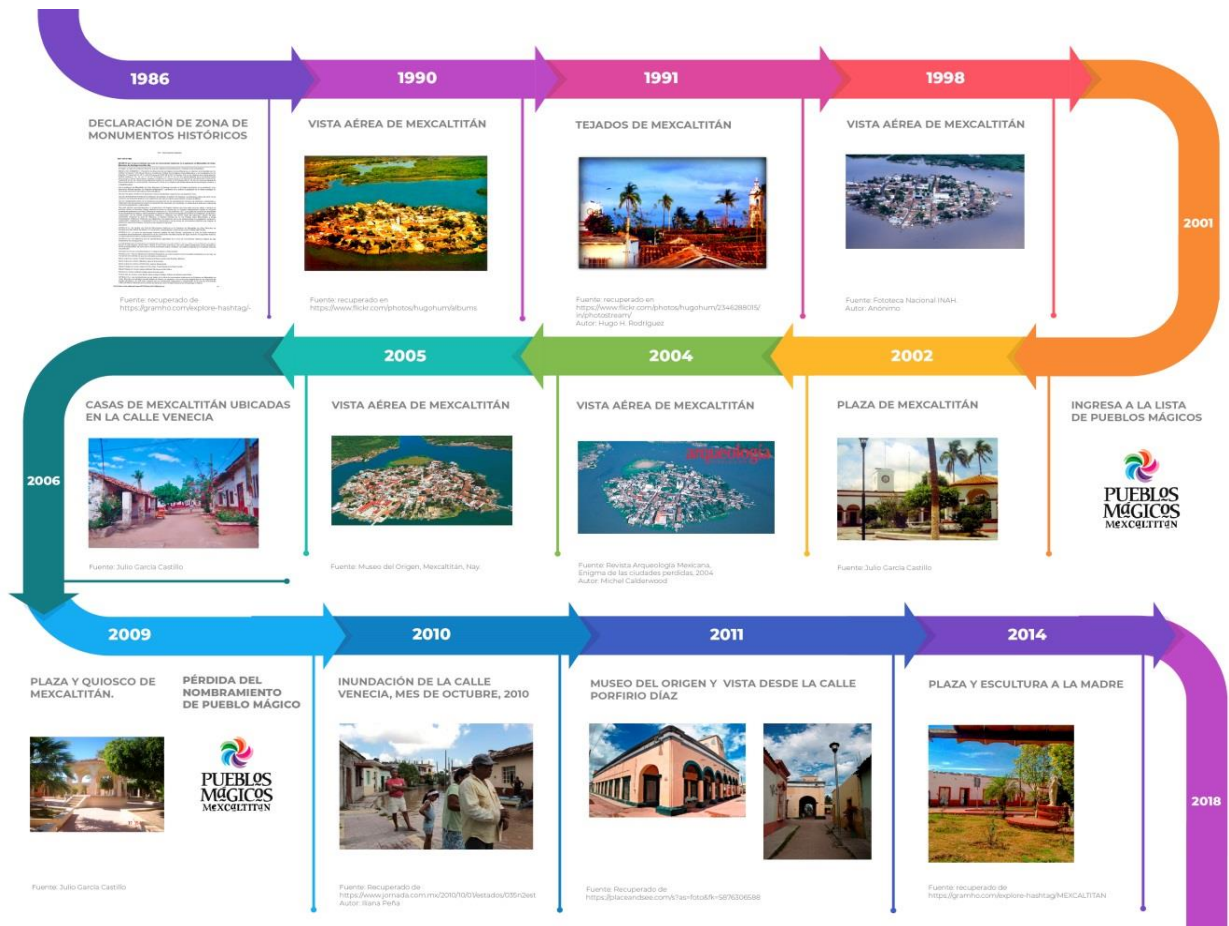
1986

DECLARACIÓN DE ZONA DE MONUMENTOS HISTÓRICOS

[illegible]

Fuente: recuperado de https://gramho.com/explore-hashtag/-

1990

VISTA AÉREA DE MEXCALTITÁN

Fuente: recuperado en https://www.flickr.com/photos/hugohum/albums

1991

TEJADOS DE MEXCALTITÁN

Fuente: recuperado en https://www.flickr.com/photos/hugohum/2346288015/in/photostream/
Autor: Hugo H. Rodriguez

1998

VISTA AÉREA DE MEXCALTITÁN

Fuente: Fototeca Nacional INAH
Autor: Anonimo

2001

INGRESA A LA LISTA DE PUEBLOS MÁGICOS

PUEBLOS MÁGICOS MEXCALTITÁN

2002

PLAZA DE MEXCALTITÁN

Fuente: Julio Garcia Castillo

2004

VISTA AÉREA DE MEXCALTITÁN

arqueología

Fuente: Revista Arqueología Mexicana, Enigma de las ciudades perdidas, 2004
Autor: Michel Calderwood

2005

VISTA AÉREA DE MEXCALTITÁN

Fuente: Museo del Origen, Mexcaltitán, Nay.

2006

CASAS DE MEXCALTITÁN UBICADAS EN LA CALLE VENECIA

Fuente: Julio Garcia Castillo

2009

PLAZA Y QUIOSCO DE MEXCALTITÁN.

Fuente: Julio Garcia Castillo

PÉRDIDA DEL NOMBRAMIENTO DE PUEBLO MÁGICO

PUEBLOS MÁGICOS MEXCALTITÁN

2010

INUNDACIÓN DE LA CALLE VENECIA, MES DE OCTUBRE, 2010

Fuente: Recuperado de https://www.jornada.com.mx/2010/10/01/estados/035n2est
Autor: Iliana Peña

2011

MUSEO DEL ORIGEN Y VISTA DESDE LA CALLE PORFIRIO DÍAZ

Fuente: Recuperado de https://placeandsee.com/s?as=foto&fk=5876308588

2014

PLAZA Y ESCULTURA A LA MADRE

Fuente: recuperado de https://gramho.com/explore-hashtag/MEXCALTITAN

2018